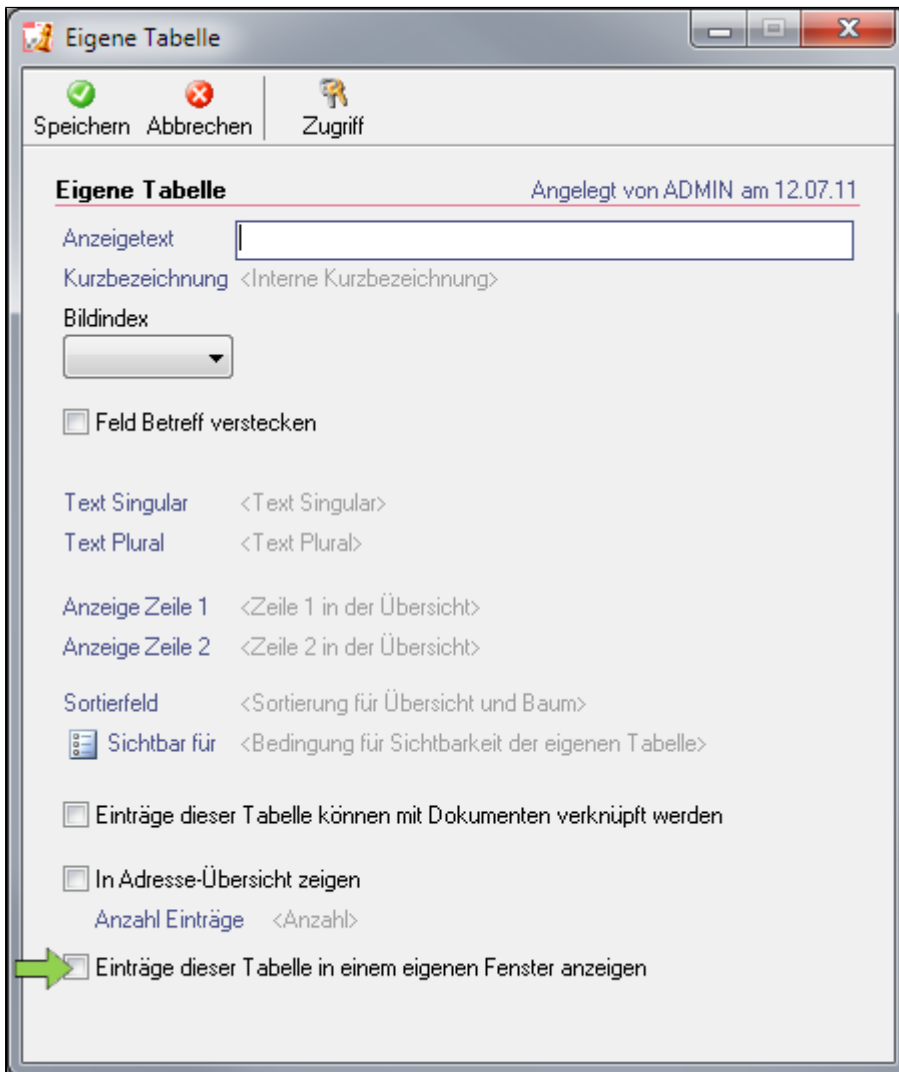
Eigene Tabelle

Speichern Abbrechen Zugriff

Eigene Tabelle

Angelegt von ADMIN am 12.07.11

Anzeigetext

Kurzbezeichnung <Interne Kurzbezeichnung>

Bildindex

Feld Betreff verstecken

Text Singular <Text Singular>

Text Plural <Text Plural>

Anzeige Zeile 1 <Zeile 1 in der Übersicht>

Anzeige Zeile 2 <Zeile 2 in der Übersicht>

Sortierfeld <Sortierung für Übersicht und Baum>

Sichtbar für <Bedingung für Sichtbarkeit der eigenen Tabelle>

Einträge dieser Tabelle können mit Dokumenten verknüpft werden

In Adresse-Übersicht zeigen

Anzahl Einträge <Anzahl>

Einträge dieser Tabelle in einem eigenen Fenster anzeigen